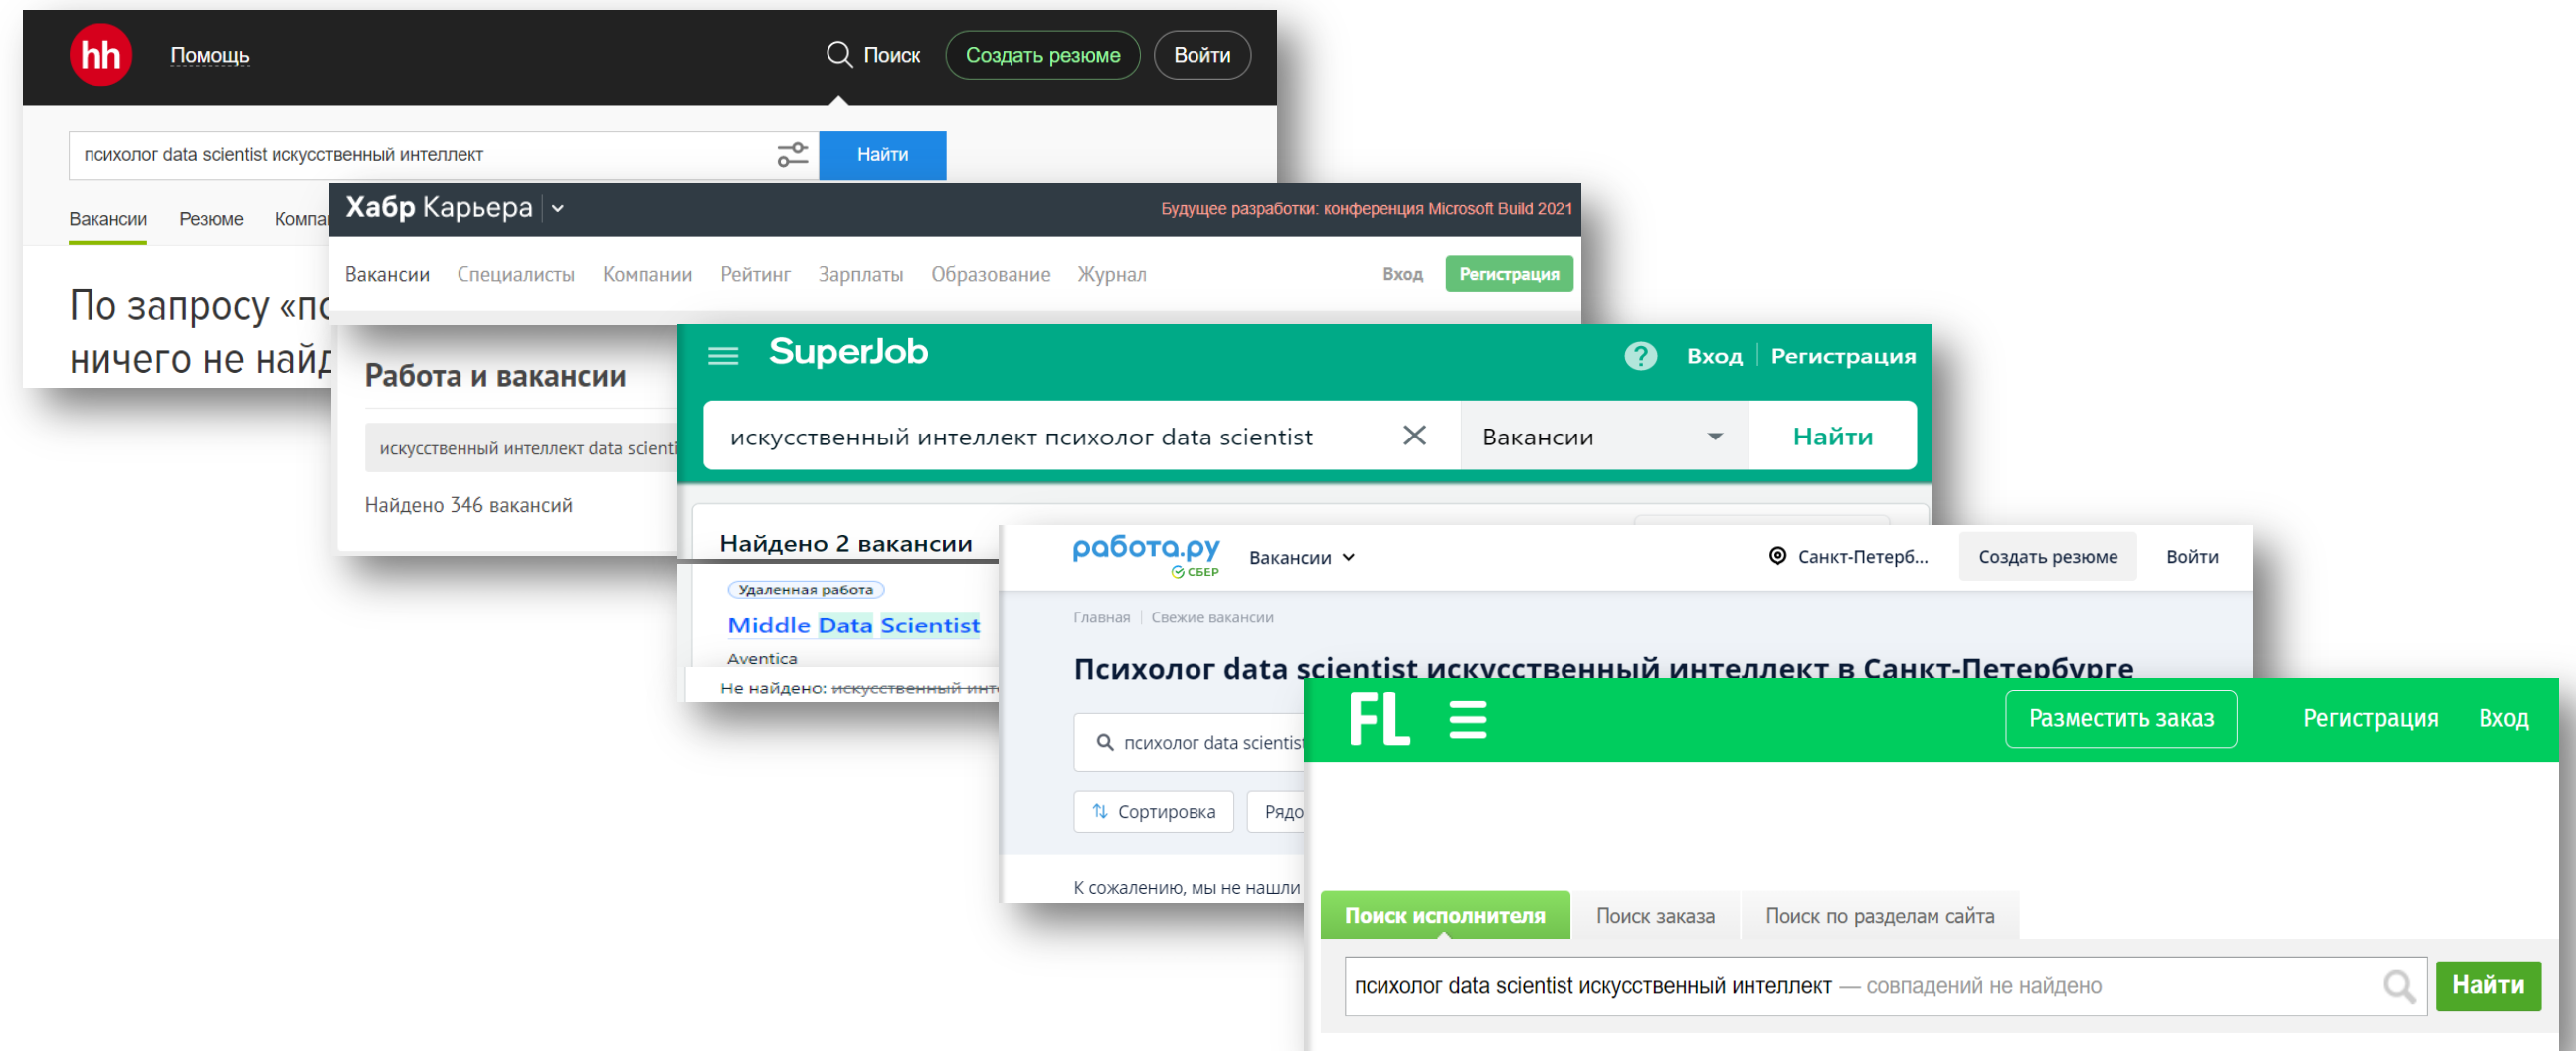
hh Помощь

Поиск Создать резюме Войти

психолог data scientist искусственный интеллект

Найти

Вакансии Резюме Компа

По запросу «пс
ничего не найд

Хабр Карьера

Будущее разработки: конференция Microsoft Build 2021

Вакансии Специалисты Компании Рейтинг Зарплаты Образование Журнал Вход Регистрация

Работа и вакансии

искусственный интеллект data scienti

Найдено 346 вакансий

SuperJob

Вход Регистрация

искусственный интеллект психолог data scientist

Вакансии

Найти

Найдено 2 вакансии

Удаленная работа

Middle Data Scientist

Aventica

Не найдено: искусственный инт

работа.ру СБЕР

Вакансии

Санкт-Петерб...

Создать резюме Войти

Главная Свежие вакансии

Психолог data scientist искусственный интеллект в Санкт-Петербурге

психолог data scientis

Сортировка Рядо

К сожалению, мы не нашли

FL

Разместить заказ Регистрация Вход

Поиск исполнителя Поиск заказа Поиск по разделам сайта

психолог data scientist искусственный интеллект — совпадений не найдено

Найти